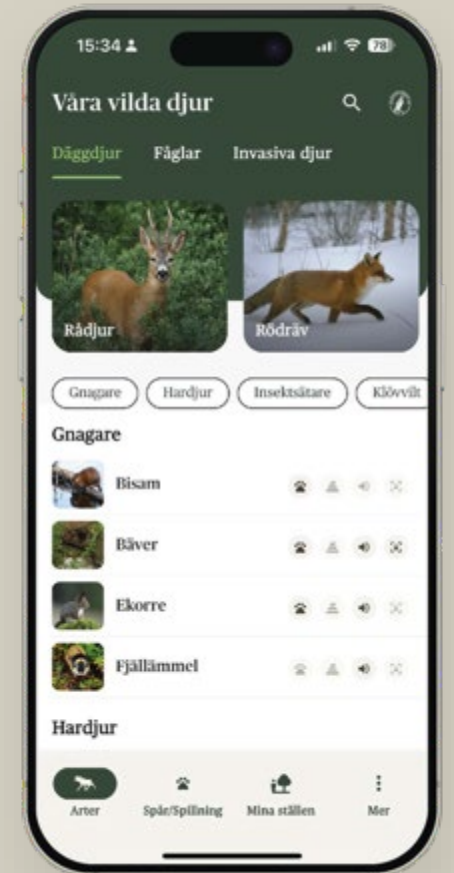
15:34

78

Våra vilda djur

Däggdjur Fåglar Invasiva djur

Rådjur

Rödräv

Gnagare Hardjur Insektsätare Klövvilt

Gnagare

Bisam

Bäver

Ekorre

Fjällämmel

Hardjur

Arter Spår/Spillning Mina ställen Mer